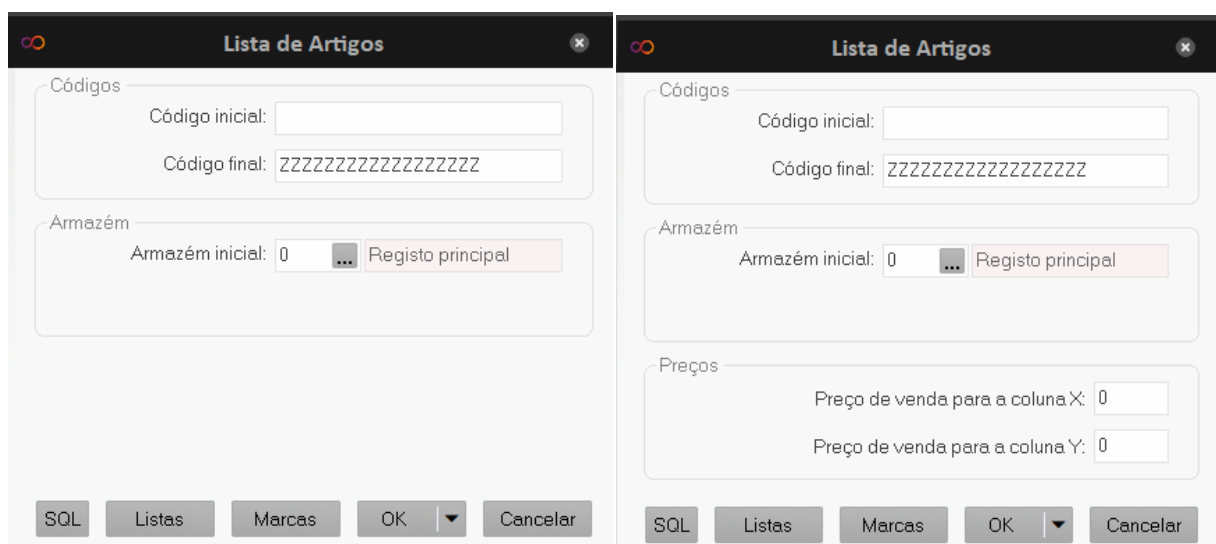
Lista de Artigos

Códigos
Código inicial:
Código final: ZZZZZZZZZZZZZZZZZZ

Armazém
Armazém inicial: 0 ... Registo principal

SQL Listas Marcas OK Cancelar

Lista de Artigos

Códigos
Código inicial:
Código final: ZZZZZZZZZZZZZZZZZZ

Armazém
Armazém inicial: 0 ... Registo principal

Preços
Preço de venda para a coluna X: 0
Preço de venda para a coluna Y: 0

SQL Listas Marcas OK Cancelar